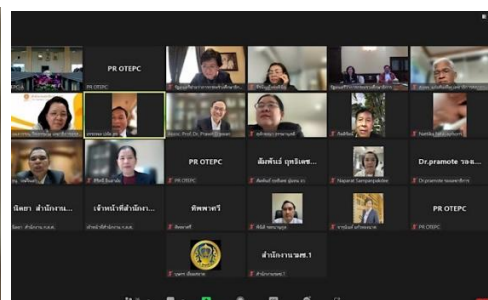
PR OTEPC

PR OTEPC

Assoc. Prof. Dr. Prawit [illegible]

PR OTEPC

อัมพันธ์ บุตรโคตร...

Dr.pramote รอด...

Napaset Sampanpakdee

นิตยา สำนักงาน...

เจ้าหน้าที่สำนักงา...

ทิพพาวดี

PR OTEPC

PR OTEPC

สำนักงาน สพ.1

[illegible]